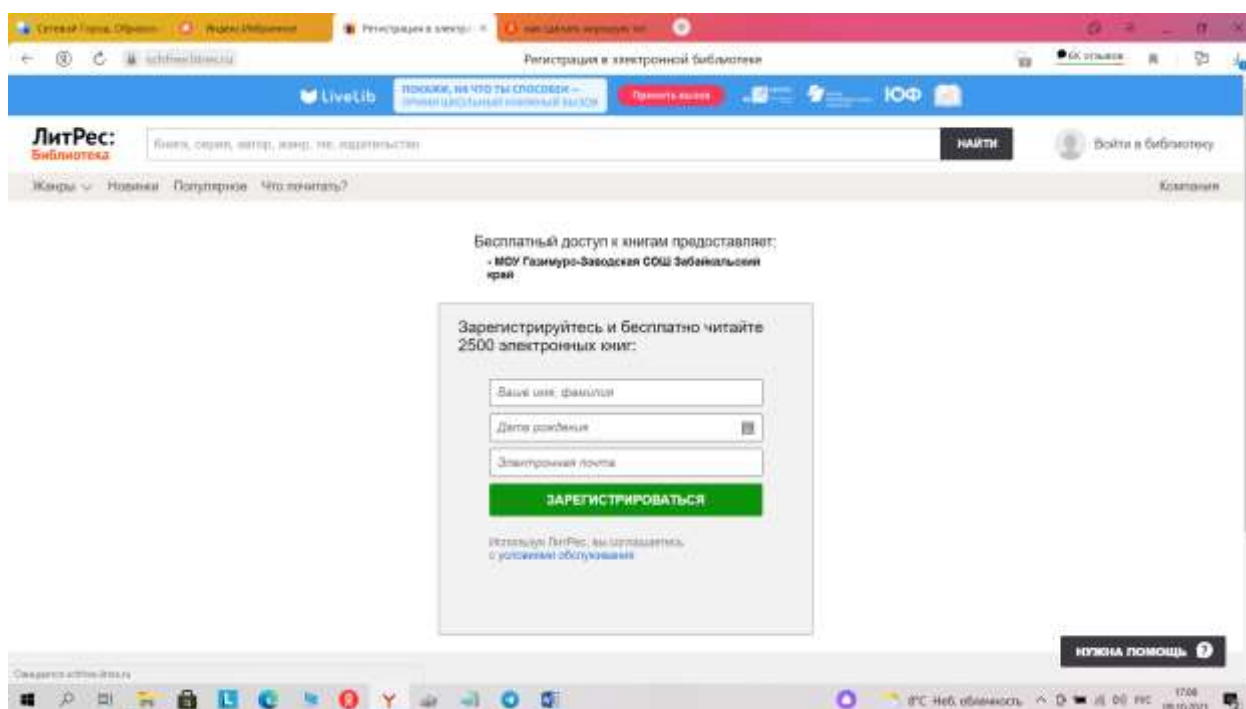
Сетевой Город. Образо... | Яндекс.Избранное | Регистрация в электр... | как сделать скриншот...

Регистрация в электронной библиотеке

LiveLib ПОКАЖИ, НА ЧТО ТЫ СПОСОБЕН — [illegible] Принять вызов ЮФ

ЛитРес: Библиотека

Книги, серии, автор, жанр, тег, издательство

НАЙТИ

Войти в библиотеку

Жанры Новинки Популярное Что почитать?

Компания

Бесплатный доступ к книгам предоставляет:
- МОУ Газимуро-Заводская СОШ Забайкальский край

Зарегистрируйтесь и бесплатно читайте 2500 электронных книг:

Ваше имя, фамилия

Дата рождения

Электронная почта

ЗАРЕГИСТРИРОВАТЬСЯ

Используя ЛитРес, вы соглашаетесь с условиями обслуживания

НУЖНА ПОМОЩЬ

8°C Неб. облачность 17:08